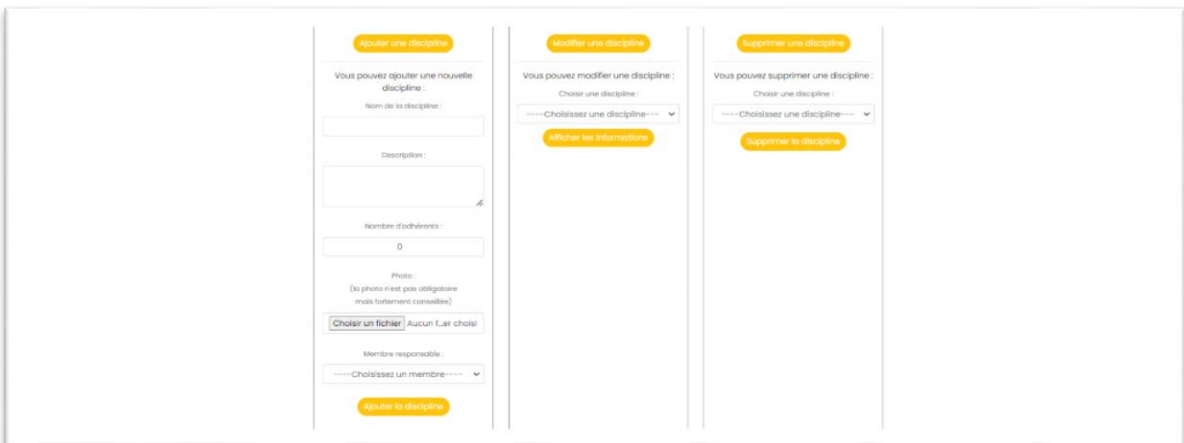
Ajouter une discipline

Vous pouvez ajouter une nouvelle discipline :

Nom de la discipline :

Description :

Nombre d'adhérents :

0

Photo :
(la photo n'est pas obligatoire mais fortement conseillée)

Choisir un fichier Aucun f...er choisi

Membre responsable :

-----Choisissez un membre-----

Ajouter la discipline

Modifier une discipline

Vous pouvez modifier une discipline :

Choisir une discipline :

-----Choisissez une discipline-----

Afficher les informations

Supprimer une discipline

Vous pouvez supprimer une discipline :

Choisir une discipline :

-----Choisissez une discipline-----

Supprimer la discipline